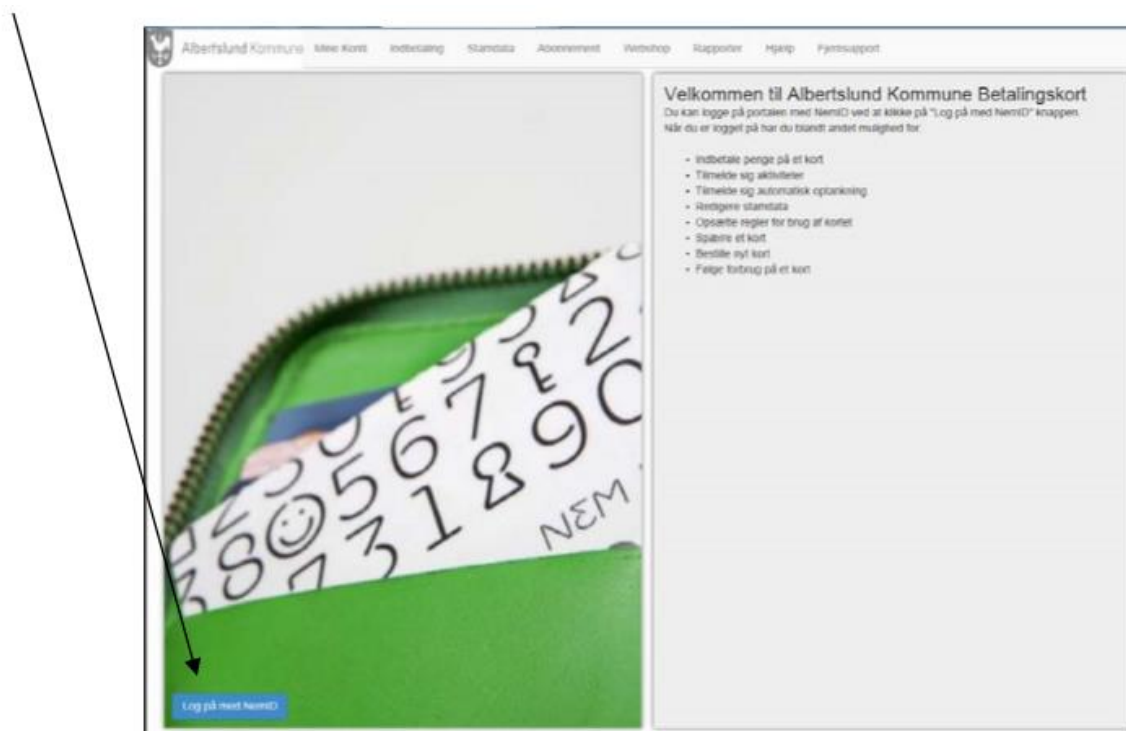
Albertslund Kommune Mine Kort Indbetaling Stamdata Abonnement Webshop Rapporter Hjælp Fjernsupport

Velkommen til Albertslund Kommune Betalingskort
Du kan logge på portalen med NemID ved at klikke på "Log på med NemID" knappen. Når du er logget på har du blandt andet mulighed for:

- Indbetale penge på et kort
- Tilmelde sig aktiviteter
- Tilmelde sig automatisk optankning
- Redigere stamdata
- Opsætte regler for brug af kortet
- Spærre et kort
- Bestille nyt kort
- Følge forbrug på et kort

NEM

Log på med NemID